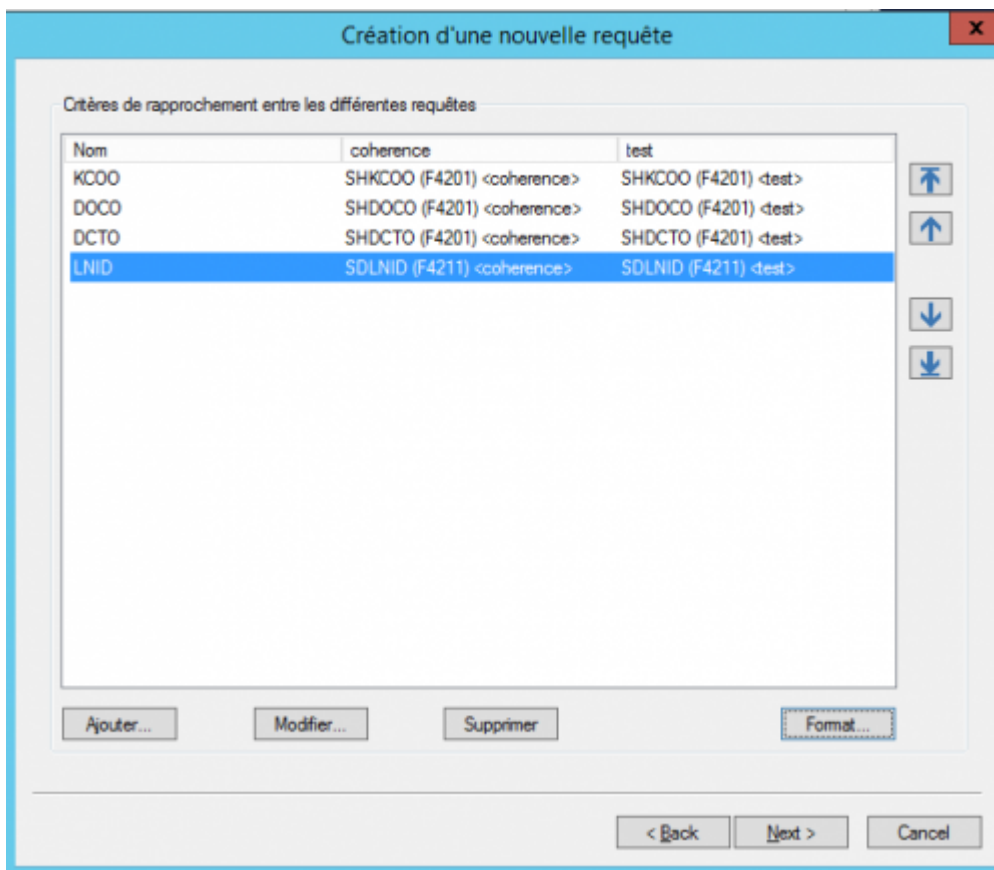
Création d'une nouvelle requête

x

Critères de rapprochement entre les différentes requêtes

| Nom | coherence | test |
|---|---|---|
| KCOO | SHKCOO (F4201) <coherence> | SHKCOO (F4201) <test> |
| DOCO | SHDOCO (F4201) <coherence> | SHDOCO (F4201) <test> |
| DCTO | SHDCTO (F4201) <coherence> | SHDCTO (F4201) <test> |
| LNID | SDLNID (F4211) <coherence> | SDLNID (F4211) <test> |

Ajouter... Modifier... Supprimer Format...

< Back Next > Cancel